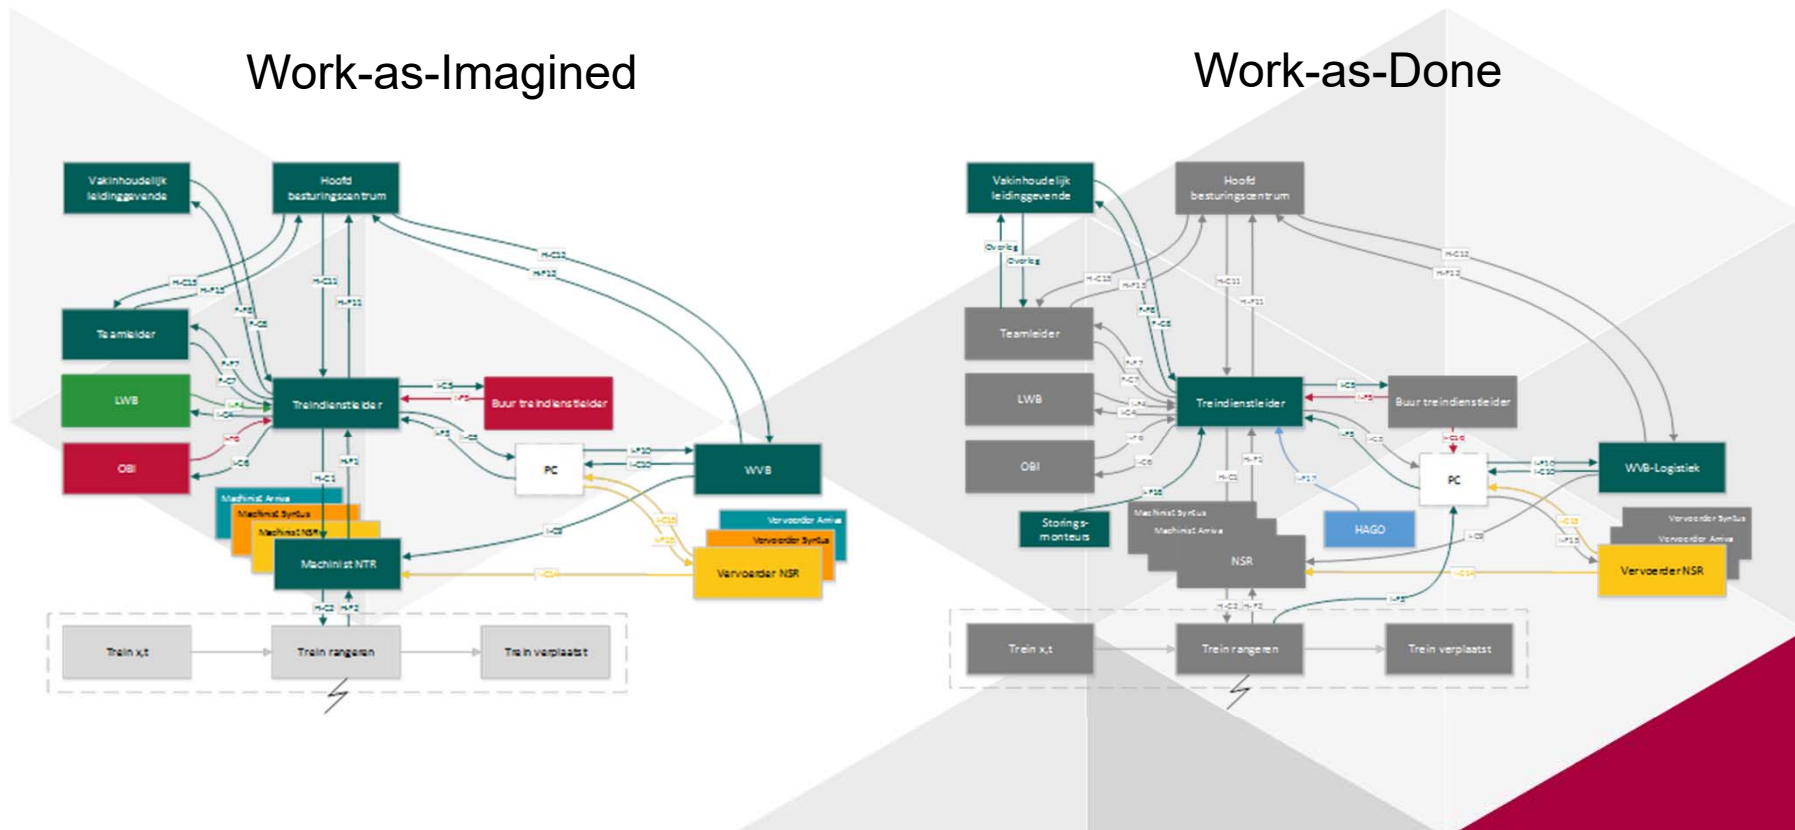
Work-as-Imagined

Vakinhoudelijk leidinggevende

Hoofd besturingscentrum

Teamleider

LWB

OBI

Treindienstleider

Buur treindienstleider

PC

WVB

Machinist Arriva

Machinist Syntus

Machinist NSR

Machinist NTR

Vervoerder Arriva

Vervoerder Syntus

Vervoerder NSR

Trein x,t

Trein rangeren

Trein verplaatst

H-C11

H-F11

H-C12

H-F12

H-C13

H-F13

H-C1

H-F1

H-C2

H-F2

Work-as-Done

Vakinhoudelijk leidinggevende

Hoofd besturingscentrum

Overleg

Overleg

Teamleider

LWB

OBI

Treindienstleider

Buur treindienstleider

PC

WVB-Logistiek

Storings-monteurs

Machinist Syntus

Machinist Arriva

NSR

HAGO

Vervoerder Syntus

Vervoerder Arriva

Vervoerder NSR

Trein x,t

Trein rangeren

Trein verplaatst

H-C11

H-F11

H-C12

H-F12

H-C13

H-F13

H-C1

H-F1

H-C2

H-F2